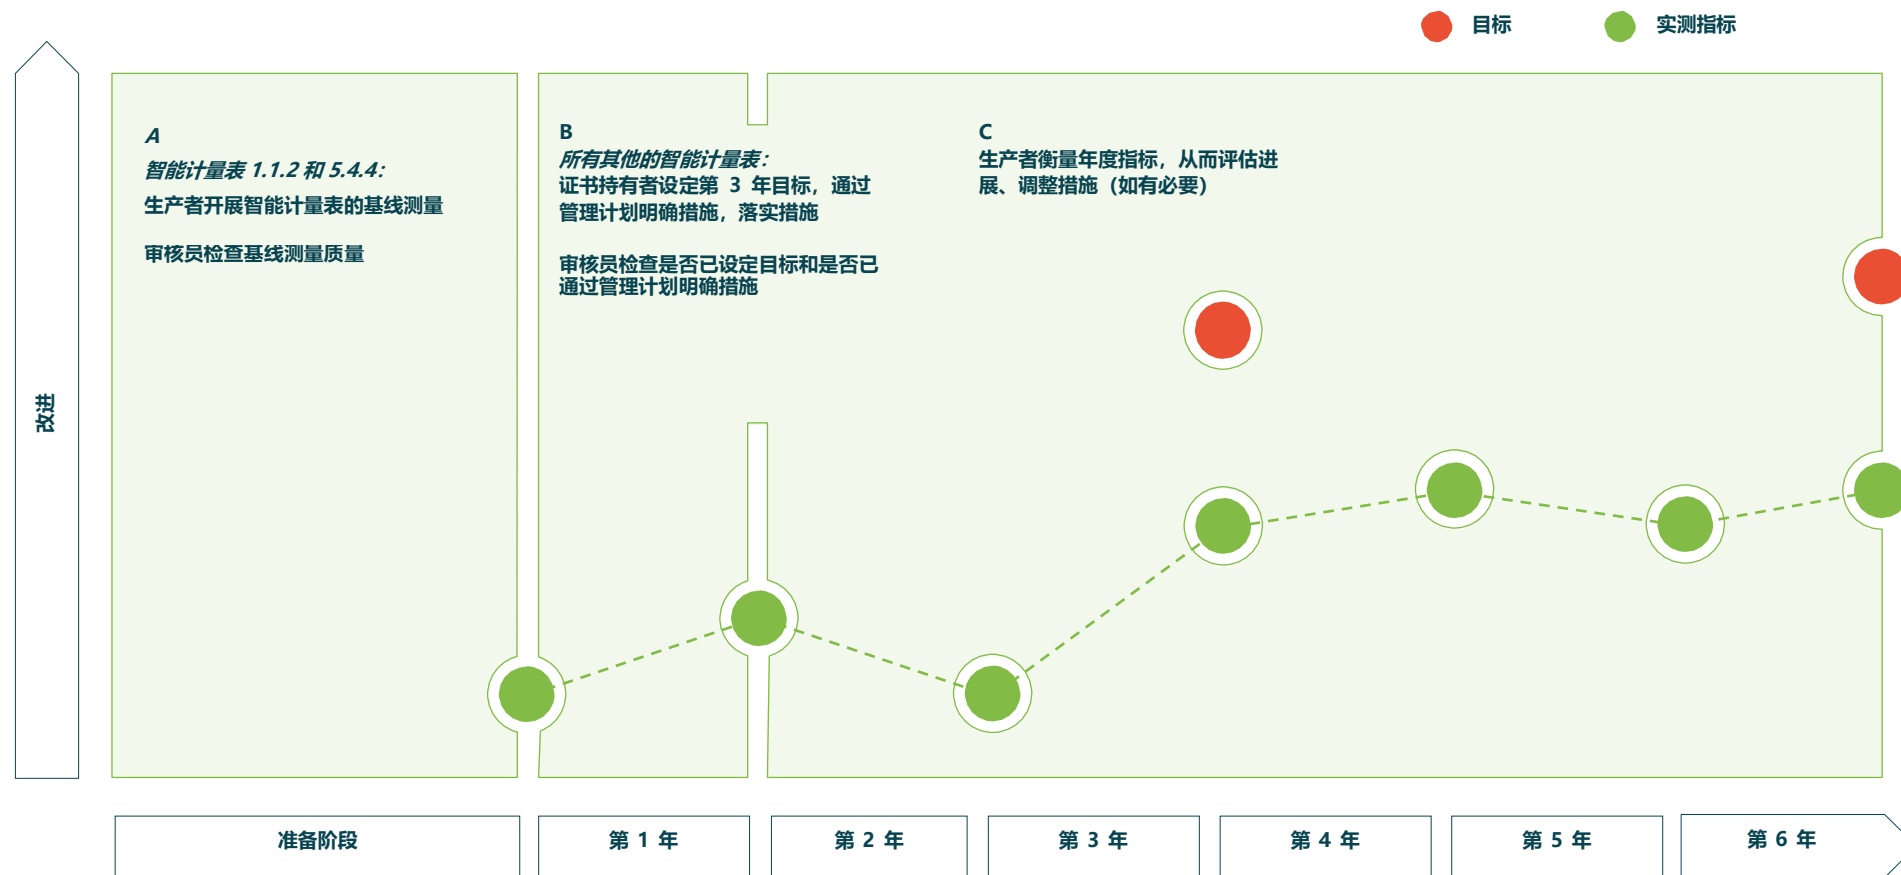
目标 实测指标

改进

A
智能计量表 1.1.2 和 5.4.4:
生产者开展智能计量表的基线测量

审核员检查基线测量质量

B
所有其他的智能计量表:
证书持有者设定第 3 年目标，通过管理计划明确措施，落实措施

审核员检查是否已设定目标和是否已通过管理计划明确措施

C
生产者衡量年度指标，从而评估进展、调整措施（如有必要）

准备阶段 | 第 1 年 | 第 2 年 | 第 3 年 | 第 4 年 | 第 5 年 | 第 6 年